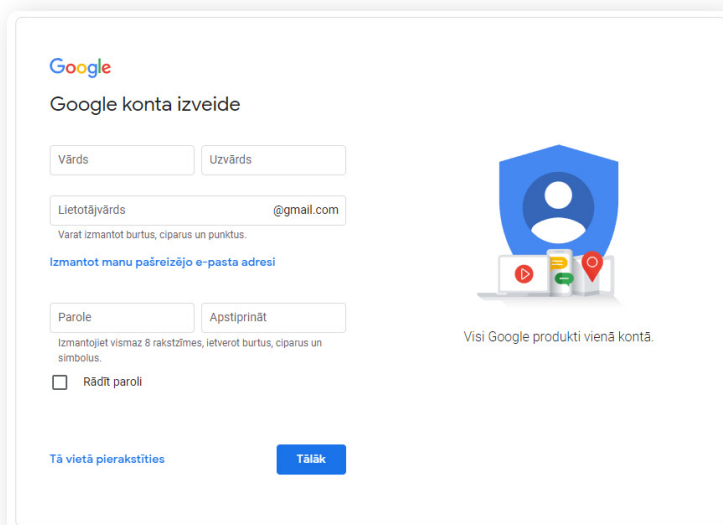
Google

Google konta izveide

Vārds

Uzvārds

Lietotājvārds

@gmail.com

Varat izmantot burtus, ciparus un punktus.

Izmantot manu pašreizējo e-pasta adresi

Parole

Apstiprināt

Izmantojiet vismaz 8 rakstzīmes, ietverot burtus, ciparus un simbolus.

Rādīt paroli

Tā vietā pierakstīties

Tālāk

Visi Google produkti vienā kontā.